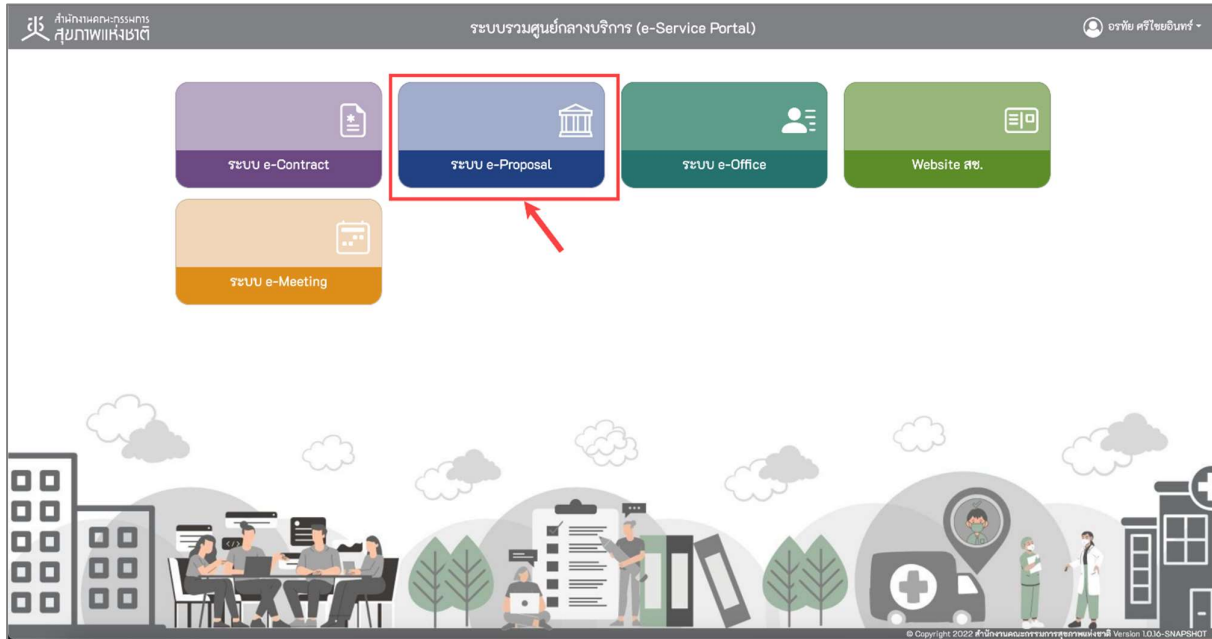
สำนักงานคณะกรรมการ สุขภาพแห่งชาติ

ระบบรวมศูนย์กลางบริการ (e-Service Portal)

อรทัย ศรีไชยอินทร์

ระบบ e-Contract

ระบบ e-Proposal

ระบบ e-Office

Website สช.

ระบบ e-Meeting

© Copyright 2022 สำนักงานคณะกรรมการสุขภาพแห่งชาติ Version 1.0.16-SNAPSHOT